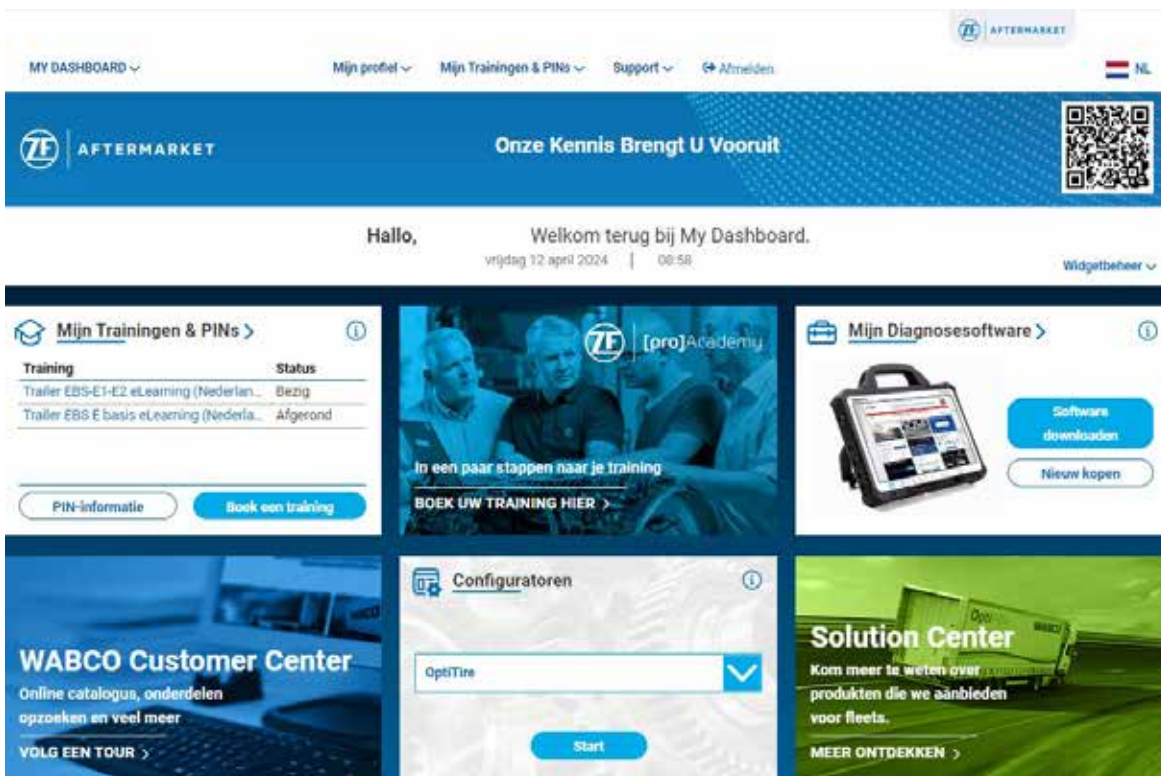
ZF AFTERMARKET

MY DASHBOARD

Mijn profiel

Mijn Trainingen & PINs

Support

Afmelden

NL

ZF AFTERMARKET

Onze Kennis Brengt U Vooruit

Hallo,

Welkom terug bij My Dashboard.

vrijdag 12 april 2024 | 08:58

Widgetbeheer

Mijn Trainingen & PINs >

| Training | Status |
|---|---|
| Trailer EBS-E1-E2 eLearning (Nederlan... | Bezig |
| Trailer EBS E basis eLearning (Nederla... | Afgerond |

PIN-informatie

Boek een training

ZF [pro]Academy

In een paar stappen naar je training

BOEK UW TRAINING HIER >

Mijn Diagnosesoftware >

Software downloaden

Nieuw kopen

WABCO Customer Center

Online catalogus, onderdelen opzoeken en veel meer

VOLG EEN TOUR >

Configuratoren

OptiTire

Start

Solution Center

Kom meer te weten over produkten die we aanbieden voor fleets.

MEER ONTDEKKEN >